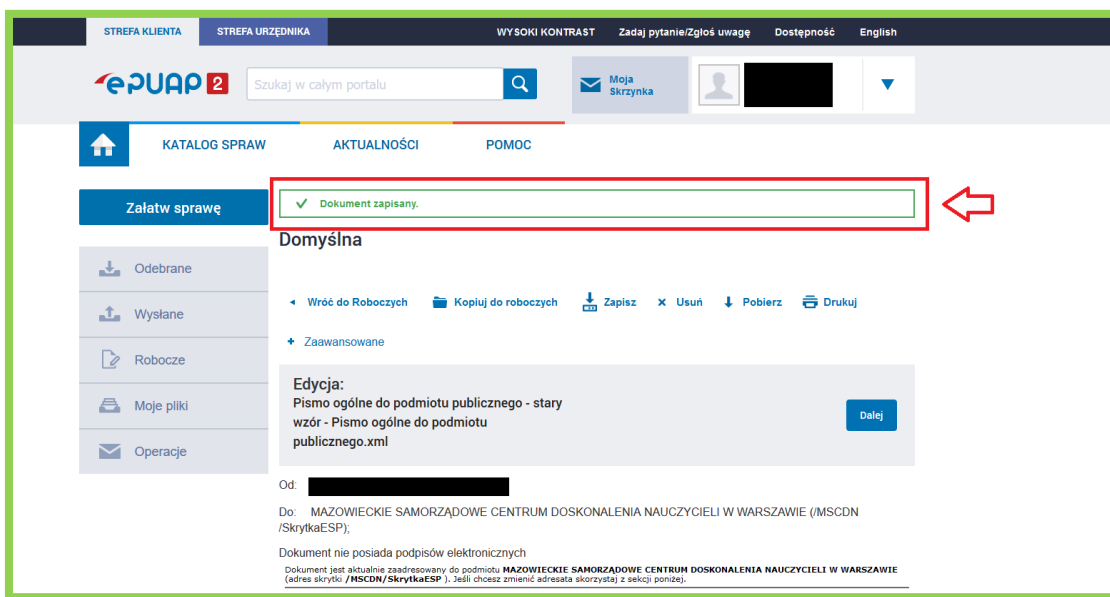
STREFA KLIENTA STREFA URZĘDNIKA WYSOKI KONTRAST Zadaj pytanie/Zgłoś uwagę Dostępność English

ePUAP 2 Szukaj w całym portalu

Moja Skrzynka

KATALOG SPRAW AKTUALNOŚCI POMOC

Załatw sprawę

Dokument zapisany.

Domyślna

Odebrane

Wysłane

Robocze

Moje pliki

Operacje

Wróć do Roboczych Kopiuj do roboczych Zapisz Usuń Pobierz Drukuj

Zaawansowane

Edycja:

Pismo ogólne do podmiotu publicznego - stary wzór - Pismo ogólne do podmiotu publicznego.xml

Dalej

Od:

Do: MAZOWIECKIE SAMORZĄDOWE CENTRUM DOSKONALENIA NAUCZYCIELI W WARSZAWIE (/MSCDN /SkrytkaESP);

Dokument nie posiada podpisów elektronicznych

Dokument jest aktualnie zaadresowany do podmiotu MAZOWIECKIE SAMORZĄDOWE CENTRUM DOSKONALENIA NAUCZYCIELI W WARSZAWIE (adres skrytki /MSCDN/SkrytkaESP ). Jeśli chcesz zmienić adresata skorzystaj z sekcji poniżej.